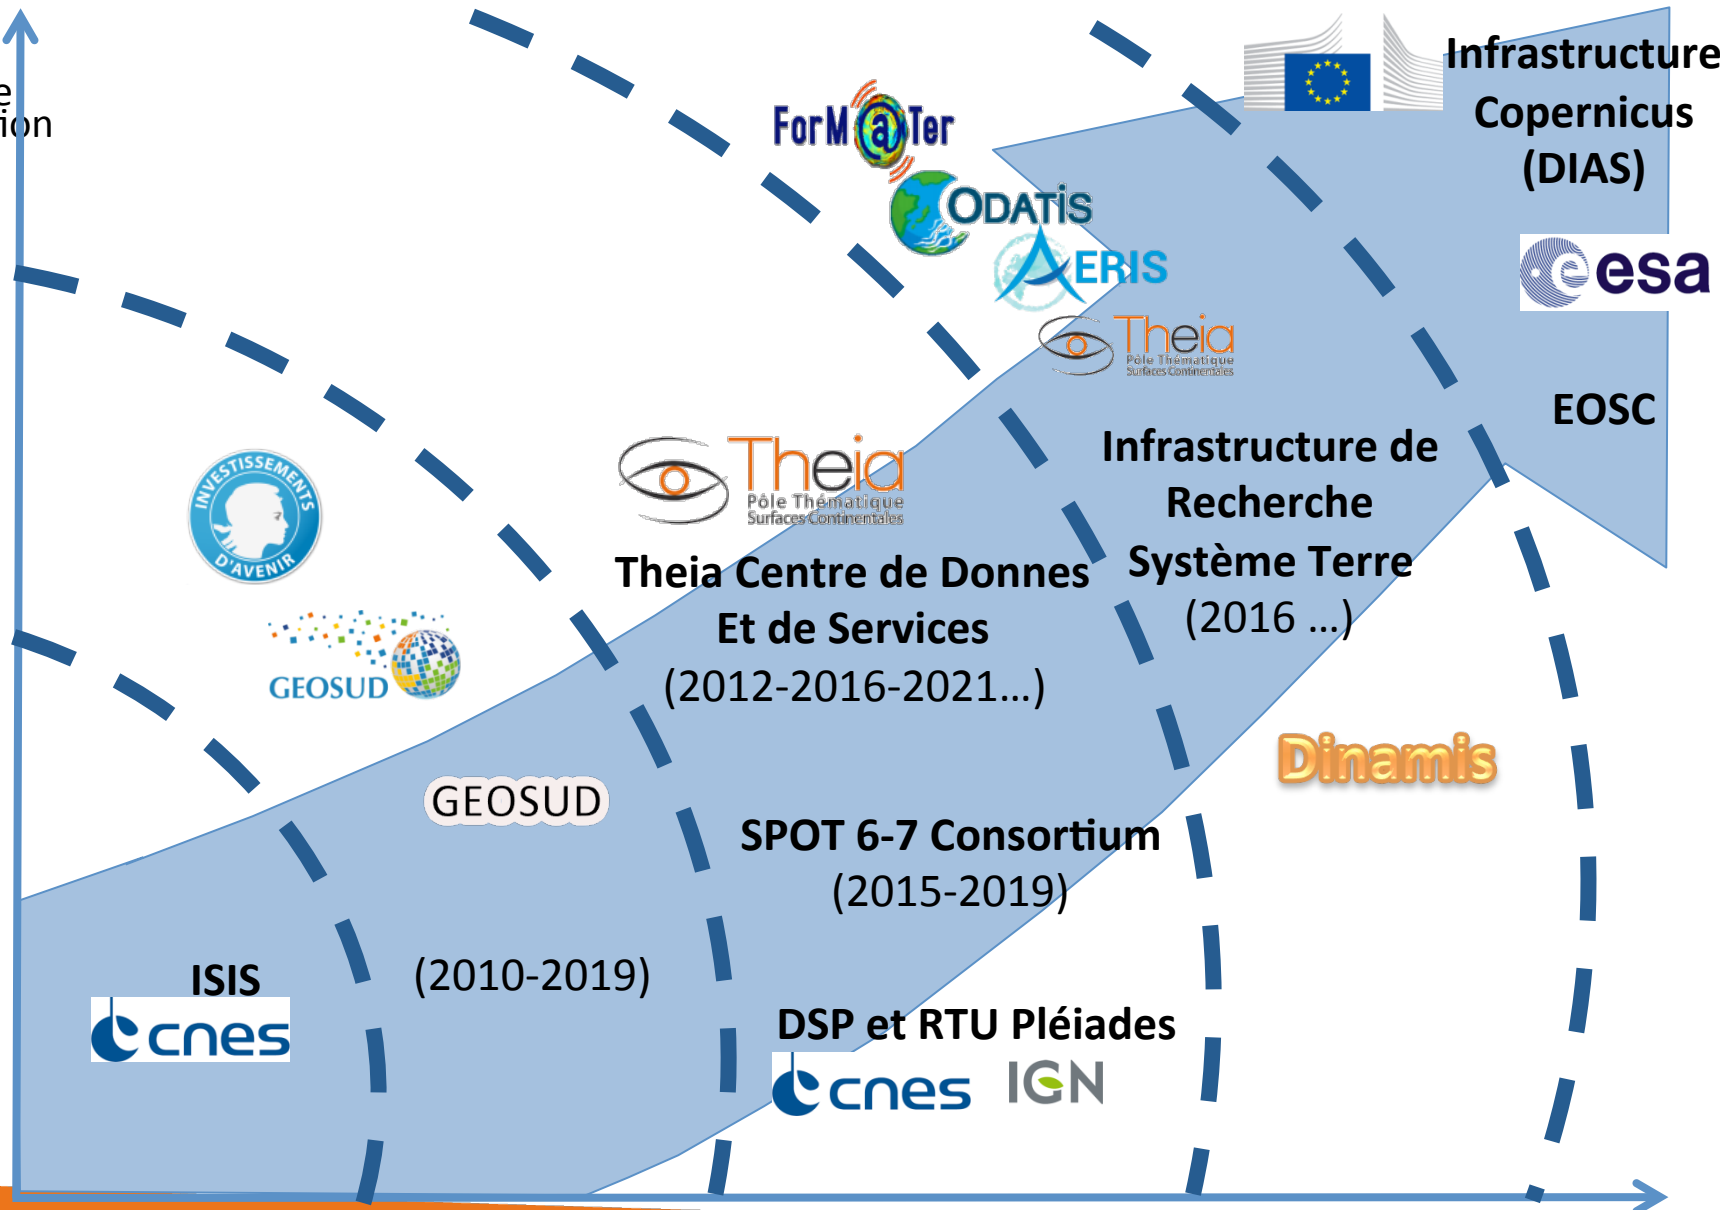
e
ion

ForM@Ter

ODATIS

AERIS

Theia
Pôle Thématique
Surfaces Continentales

Infrastructure
Copernicus
(DIAS)

esa

EOSC

Infrastructure de
Recherche
Système Terre
(2016 ...)

Theia
Pôle Thématique
Surfaces Continentales

Theia Centre de Donnes
Et de Services
(2012-2016-2021...)

INVESTISSEMENTS D'AVENIR

GEOSUD

GEOSUD

Dinamis

SPOT 6-7 Consortium
(2015-2019)

ISIS
cnes

(2010-2019)

DSP et RTU Pléiades
cnes IGN